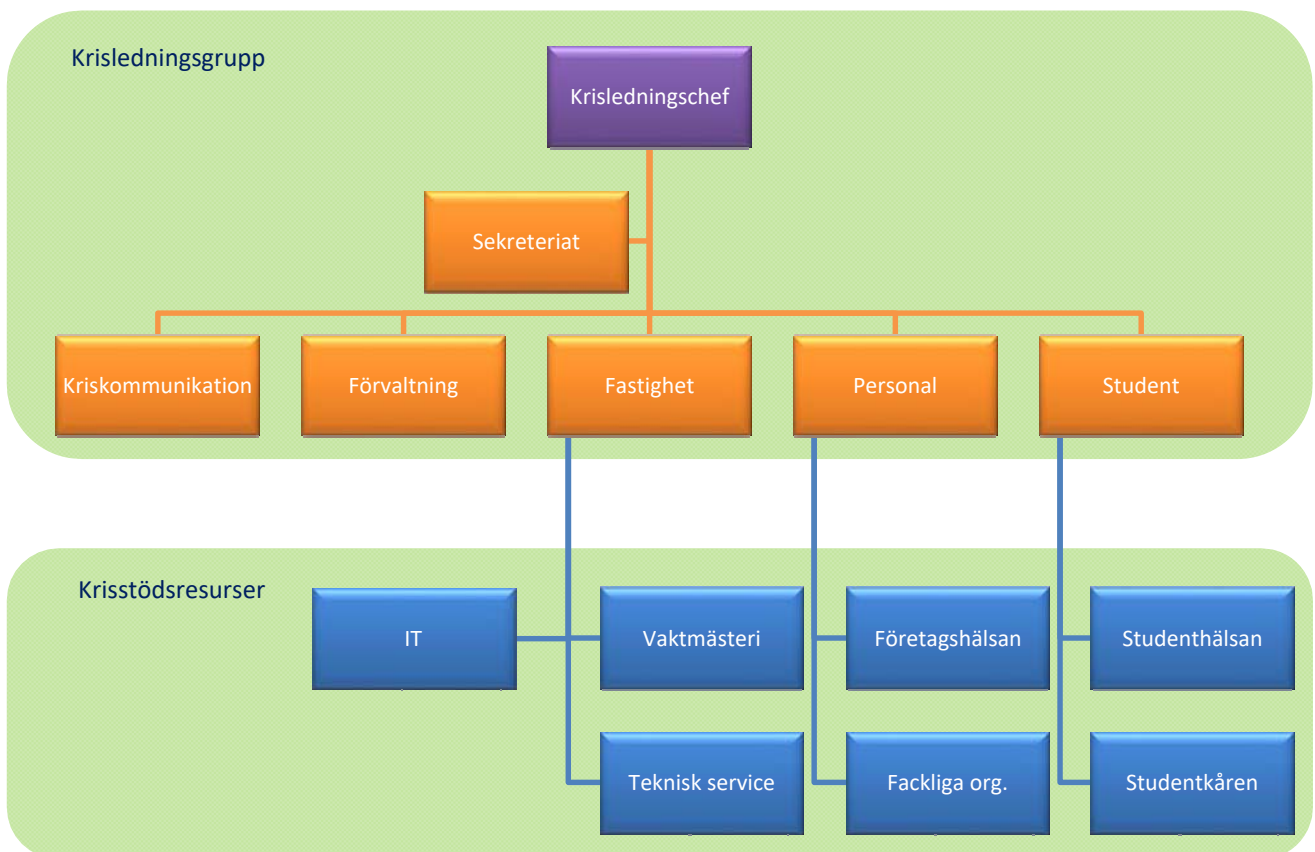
Krisledningsgrupp

Krisledningschef

Sekreteriat

Kriskommunikation

Förvaltning

Fastighet

Personal

Student

Krisstödsresurser

IT

Vaktmästeri

Företagshälsan

Studenthälsan

Teknisk service

Fackliga org.

Studentkåren